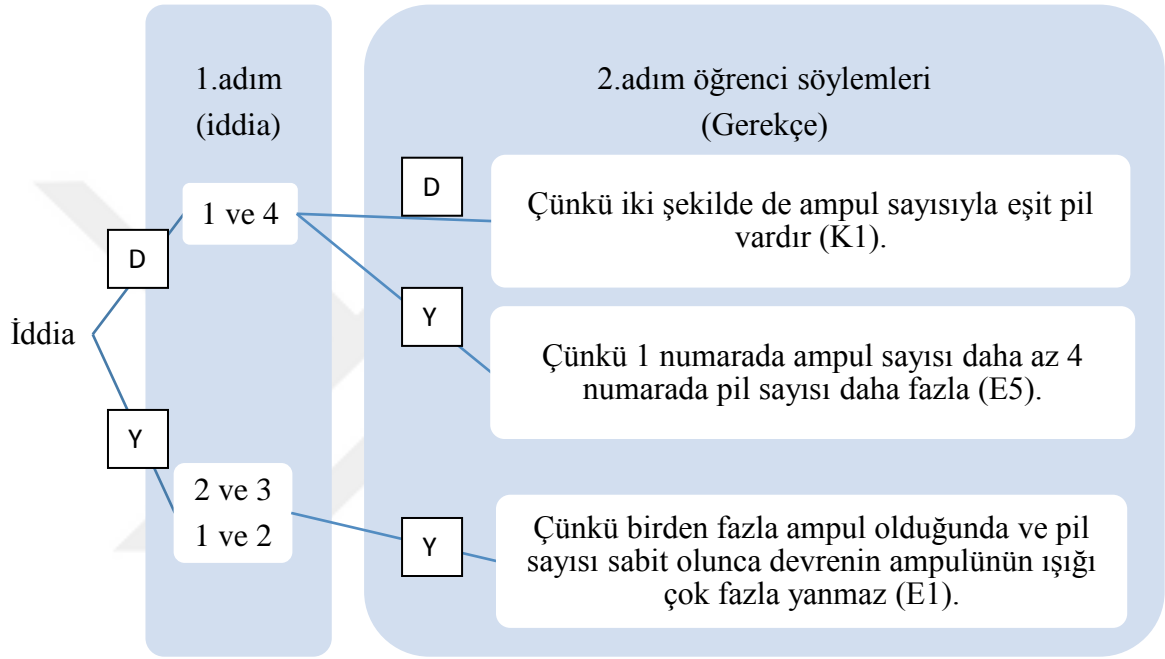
1.adım
(iddia)

2.adım öğrenci söylemleri
(Gerekçe)

İddia

D

1 ve 4

D

Çünkü iki şekilde de ampul sayısıyla eşit pil vardır (K1).

Y

Çünkü 1 numarada ampul sayısı daha az 4 numarada pil sayısı daha fazla (E5).

Y

2 ve 3
1 ve 2

Y

Çünkü birden fazla ampul olduğunda ve pil sayısı sabit olunca devrenin ampulünün ışığı çok fazla yanmaz (E1).